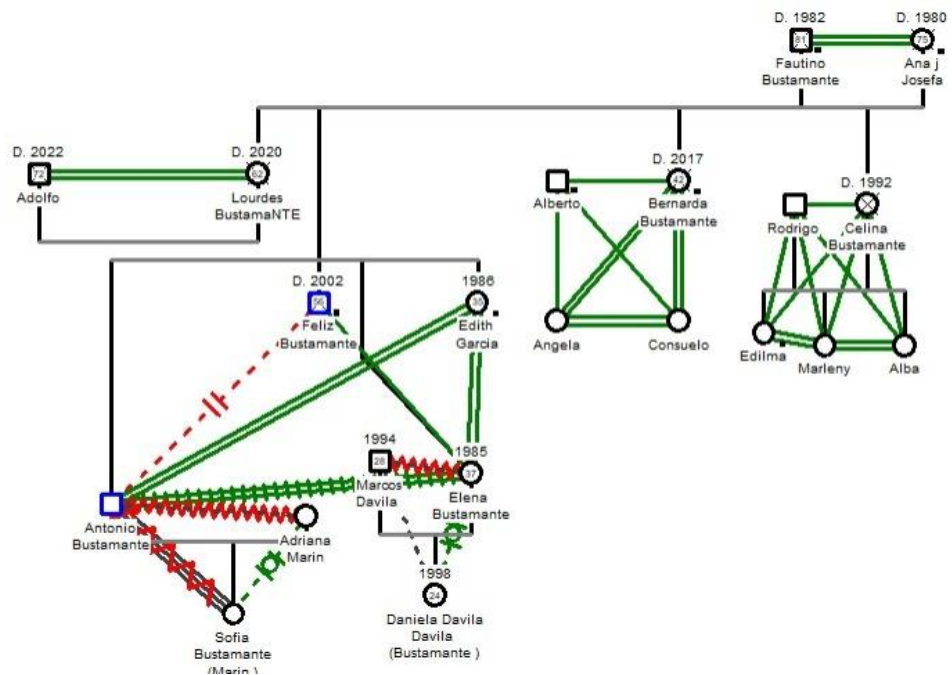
D. 1982
81
Fautino Bustamante

D. 1980
75
Ana j Josefa

D. 2022
72
Adolfo

D. 2020
82
Lourdes BustamaNTE

D. 2017
42
Alberto
Bernarda Bustamante

Angela
Consuelo

D. 1992
Rodrigo
Celina Bustamante

Edilma
Marleny
Alba

D. 2002
56
Feliz Bustamante

1986
36
Edith Garcia

1994
28
Marcos Davila

1985
37
Elena Bustamante

Antonio Bustamante

Adriana Marin

1998
24
Daniela Davila Davila (Bustamante )

Sofia Bustamante (Marin )